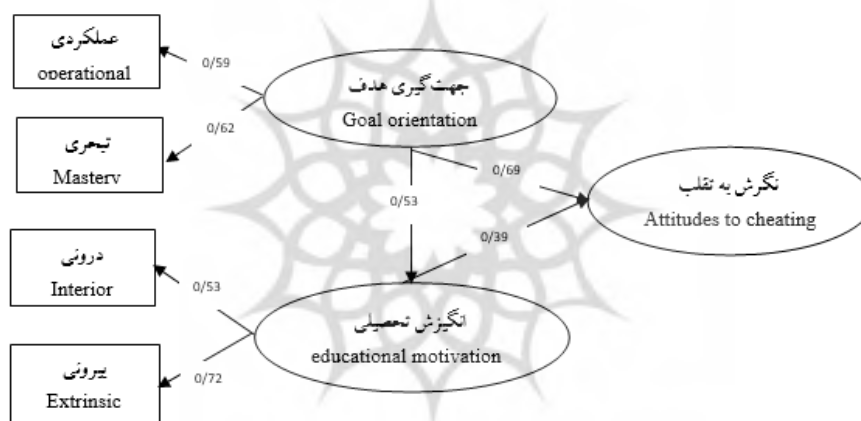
عملکردی
operational

0/59

تبحری
Masterv

0/62

جهت گیری هدف
Goal orientation

0/69

0/53

نگرش به تقلب
Attitudes to cheating

0/39

درونی
Interior

0/53

انگیزش تحصیلی
educational motivation

بیرونی
Extrinsic

0/72